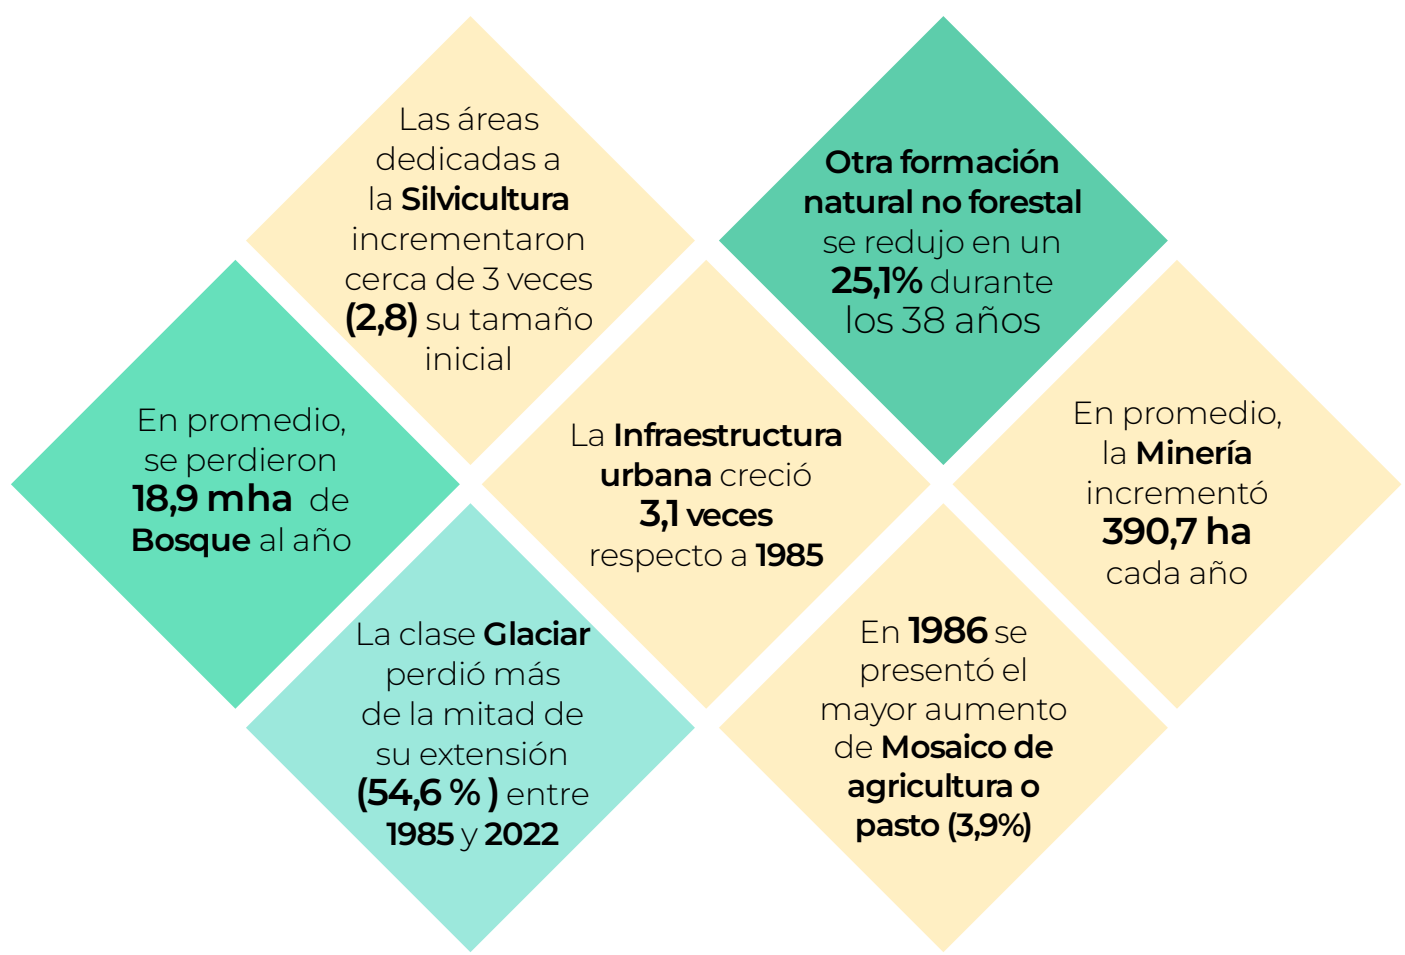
Las áreas dedicadas a la Silvicultura incrementaron cerca de 3 veces (2,8) su tamaño inicial

Otra formación natural no forestal se redujo en un 25,1% durante los 38 años

En promedio, se perdieron 18,9 mha de Bosque al año

La Infraestructura urbana creció 3,1 veces respecto a 1985

En promedio, la Minería incrementó 390,7 ha cada año

La clase Glaciar perdió más de la mitad de su extensión (54,6 % ) entre 1985 y 2022

En 1986 se presentó el mayor aumento de Mosaico de agricultura o pasto (3,9%)